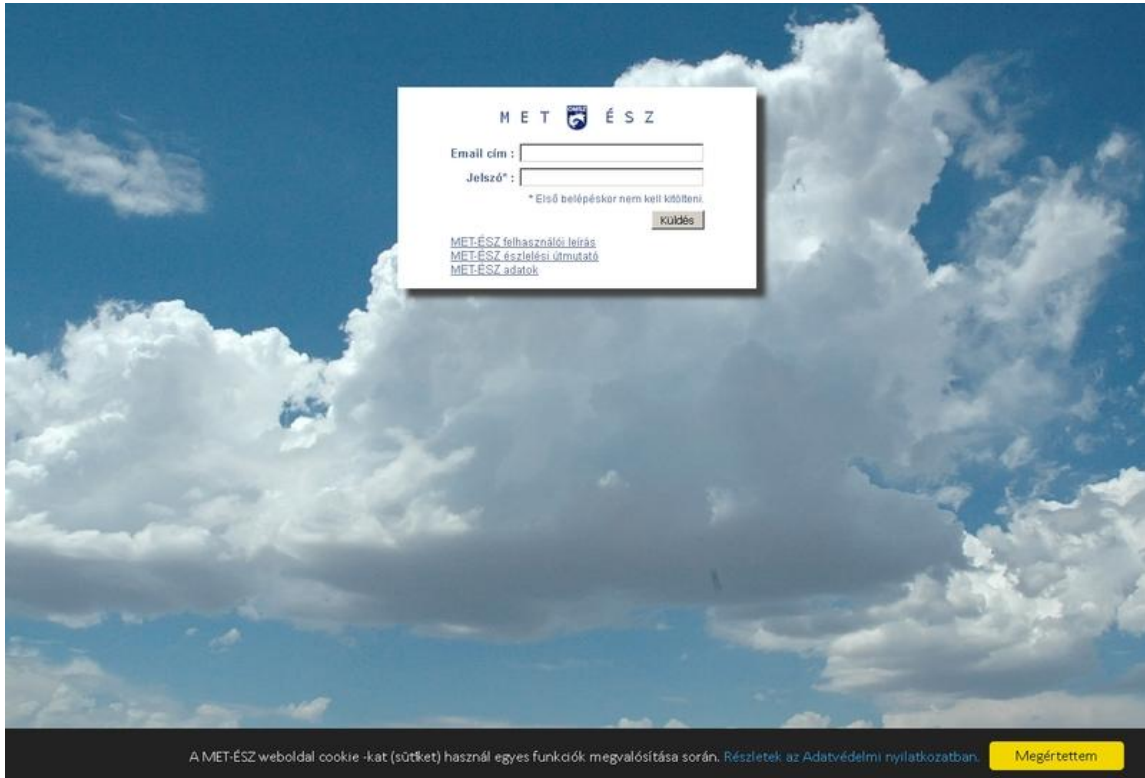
M E T ÉSZ

Email cím :
Jelszó* :
* Első belépéskor nem kell kitölteni.
Küldés

MET-ÉSZ felhasználói leírás
MET-ÉSZ észlelési útmutató
MET-ÉSZ adatok

A MET-ÉSZ weboldal cookie -kat (sütiket) használ egyes funkciók megvalósítása során. Részletek az Adatvédelmi nyilatkozatban. Megértettem